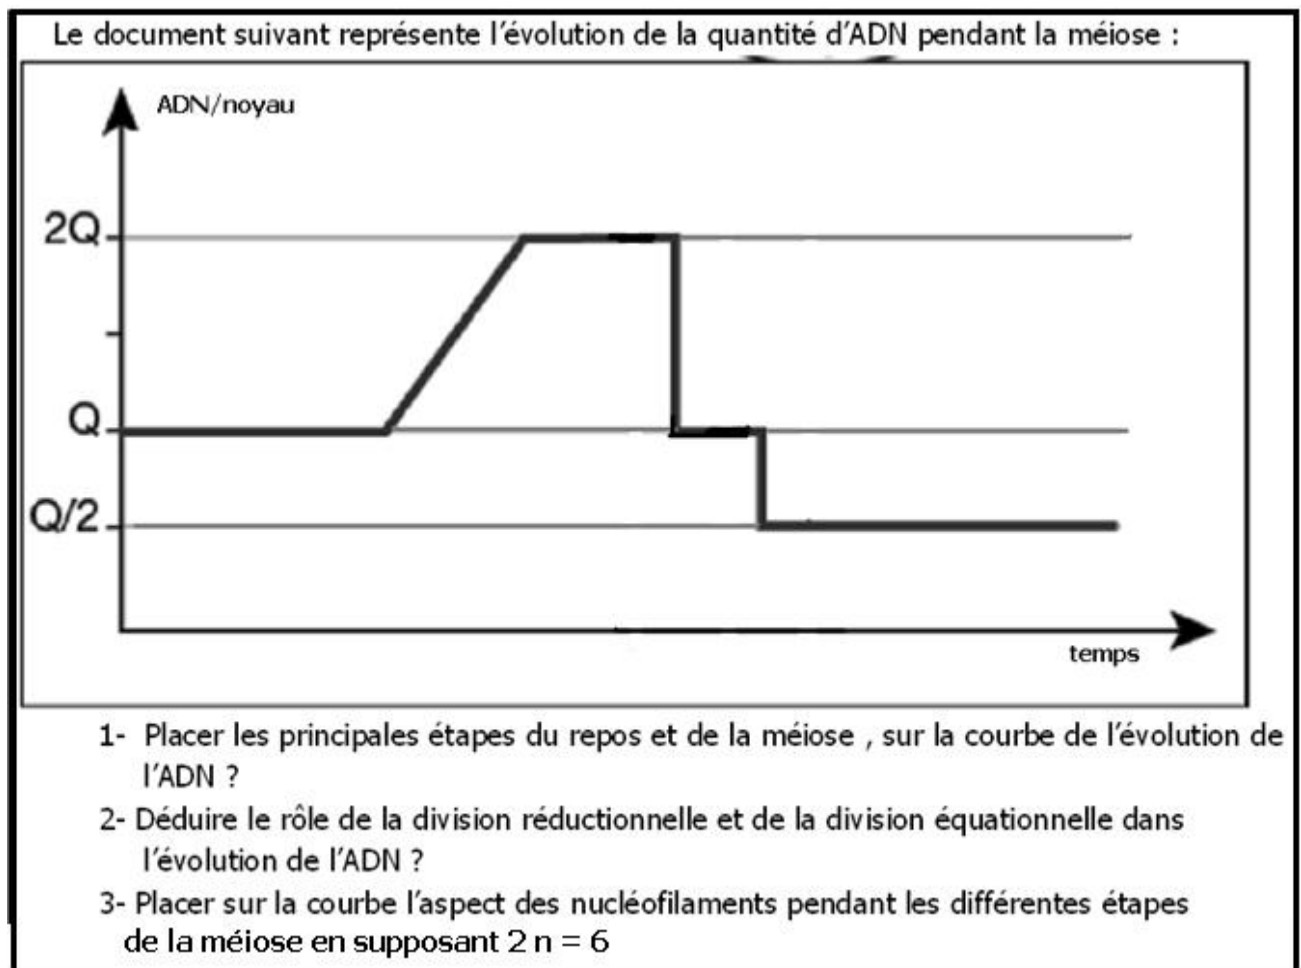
Le document suivant représente l'évolution de la quantité d'ADN pendant la méiose :

ADN/noyau

2Q

Q

Q/2

temps

1- Placer les principales étapes du repos et de la méiose , sur la courbe de l'évolution de l'ADN ?

2- Déduire le rôle de la division réductionnelle et de la division équationnelle dans l'évolution de l'ADN ?

3- Placer sur la courbe l'aspect des nucléofilaments pendant les différentes étapes de la méiose en supposant 2 n = 6